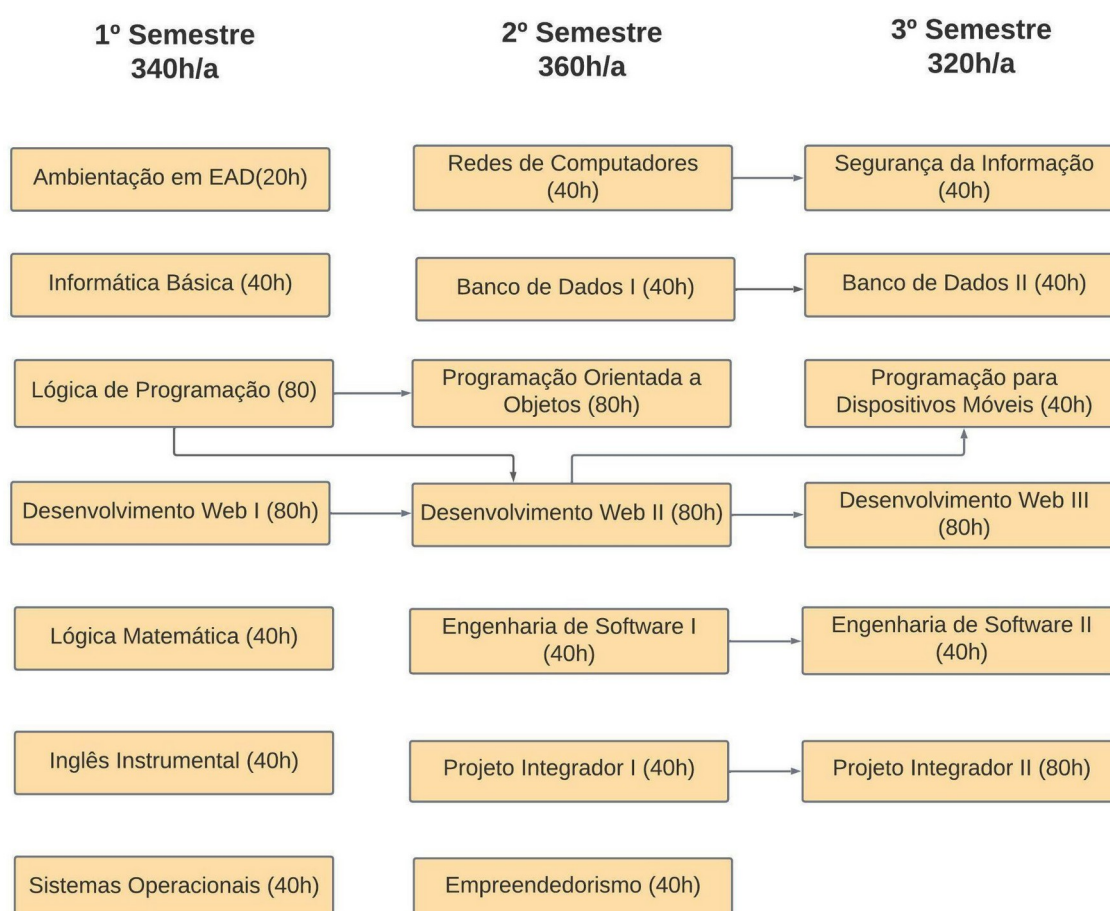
1º Semestre
340h/a

2º Semestre
360h/a

3º Semestre
320h/a

Ambientação em EAD(20h)

Informática Básica (40h)

Lógica de Programação (80)

Desenvolvimento Web I (80h)

Lógica Matemática (40h)

Inglês Instrumental (40h)

Sistemas Operacionais (40h)

Redes de Computadores (40h)

Banco de Dados I (40h)

Programação Orientada a Objetos (80h)

Desenvolvimento Web II (80h)

Engenharia de Software I (40h)

Projeto Integrador I (40h)

Empreendedorismo (40h)

Segurança da Informação (40h)

Banco de Dados II (40h)

Programação para Dispositivos Móveis (40h)

Desenvolvimento Web III (80h)

Engenharia de Software II (40h)

Projeto Integrador II (80h)